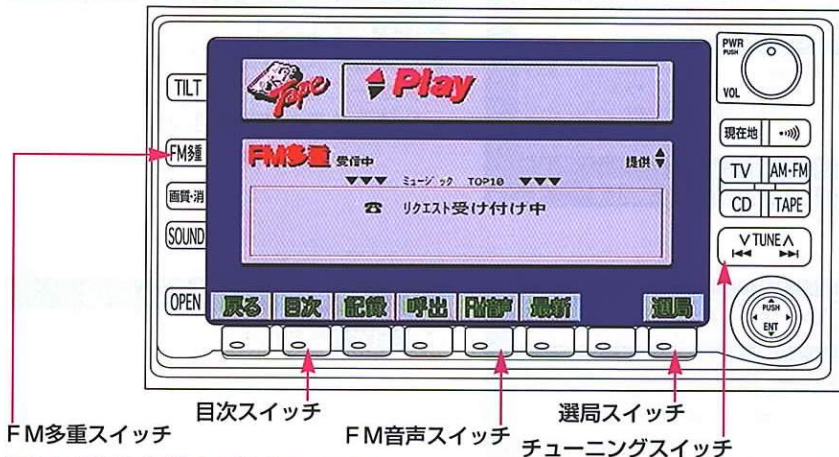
TILT
FM多重
画質·消
SOUND
OPEN
Tape
Play
FM多重 受信中
提供
▼▼▼ ミュージック TOP10 ▼▼▼
☎ リクエスト受け付け中
戻る 目次 記録 呼出 FM音声 最新 選局
PWR PUSH
VOL
現在地
TV
AM·FM
CD
TAPE
∨TUNE∧
PUSH
ENT
目次スイッチ
選局スイッチ
FM多重スイッチ
FM音声スイッチ
チューニングスイッチ